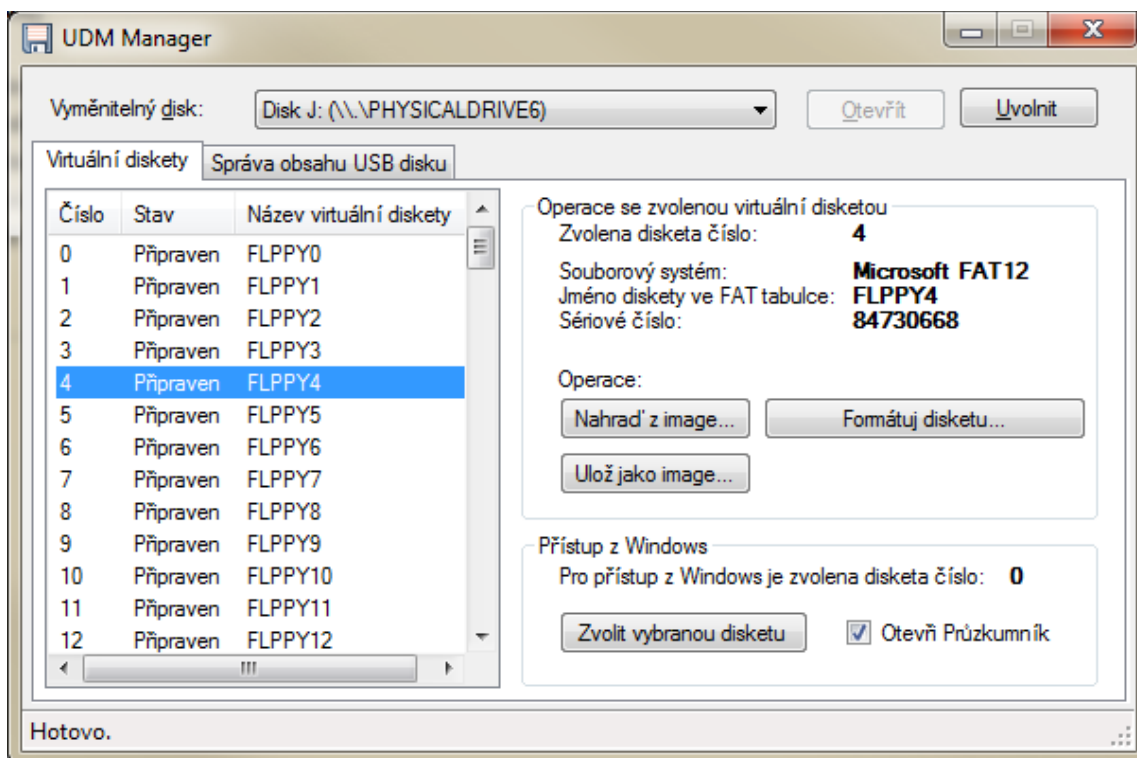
UDM Manager

Vyměnitelný disk: Disk J: (\\.\PHYSICALDRIVE6) Otevřít Uvolnit

Virtuální diskety | Správa obsahu USB disku

| Číslo | Stav | Název virtuální diskety |
|---|---|---|
| 0 | Připraven | FLPPY0 |
| 1 | Připraven | FLPPY1 |
| 2 | Připraven | FLPPY2 |
| 3 | Připraven | FLPPY3 |
| 4 | Připraven | FLPPY4 |
| 5 | Připraven | FLPPY5 |
| 6 | Připraven | FLPPY6 |
| 7 | Připraven | FLPPY7 |
| 8 | Připraven | FLPPY8 |
| 9 | Připraven | FLPPY9 |
| 10 | Připraven | FLPPY10 |
| 11 | Připraven | FLPPY11 |
| 12 | Připraven | FLPPY12 |

Operace se zvolenou virtuální disketou
Zvolena disketa číslo: 4
Souborový systém: Microsoft FAT12
Jméno diskety ve FAT tabulce: FLPPY4
Sériové číslo: 84730668

Operace:
Nahraď z image... Formátuj disketu...
Ulož jako image...

Přístup z Windows
Pro přístup z Windows je zvolena disketa číslo: 0
Zvolit vybranou disketu
Otevři Průzkumník

Hotovo.